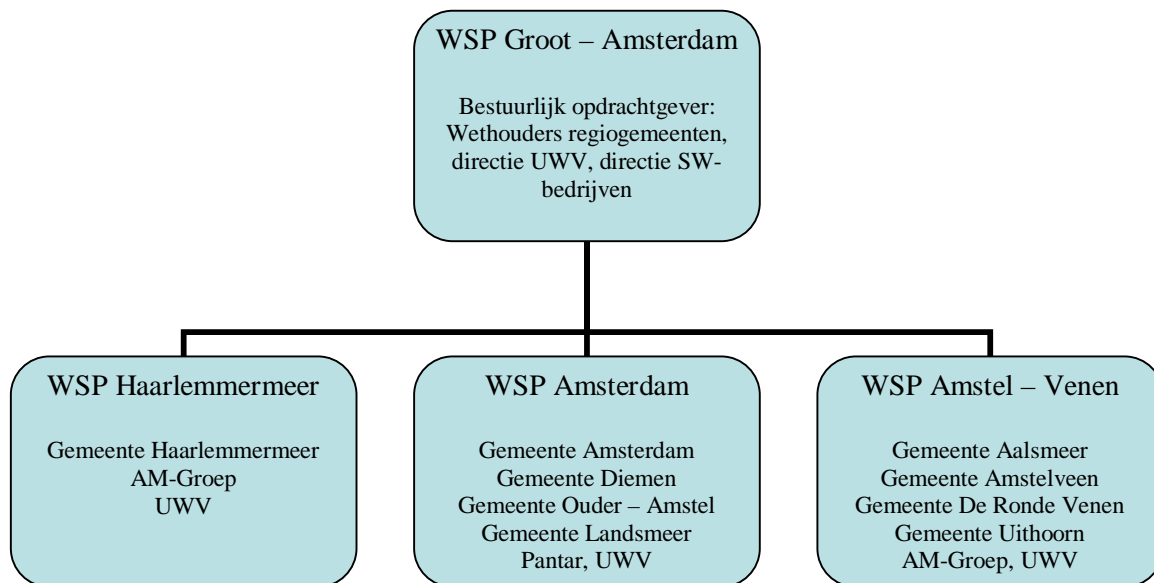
WSP Groot – Amsterdam

Bestuurlijk opdrachtgever: Wethouders regiogemeenten, directie UWV, directie SW-bedrijven

WSP Haarlemmermeer

Gemeente Haarlemmermeer
AM-Groep
UWV

WSP Amsterdam

Gemeente Amsterdam
Gemeente Diemen
Gemeente Ouder – Amstel
Gemeente Landsmeer
Pantar, UWV

WSP Amstel – Venen

Gemeente Aalsmeer
Gemeente Amstelveen
Gemeente De Ronde Venen
Gemeente Uithoorn
AM-Groep, UWV